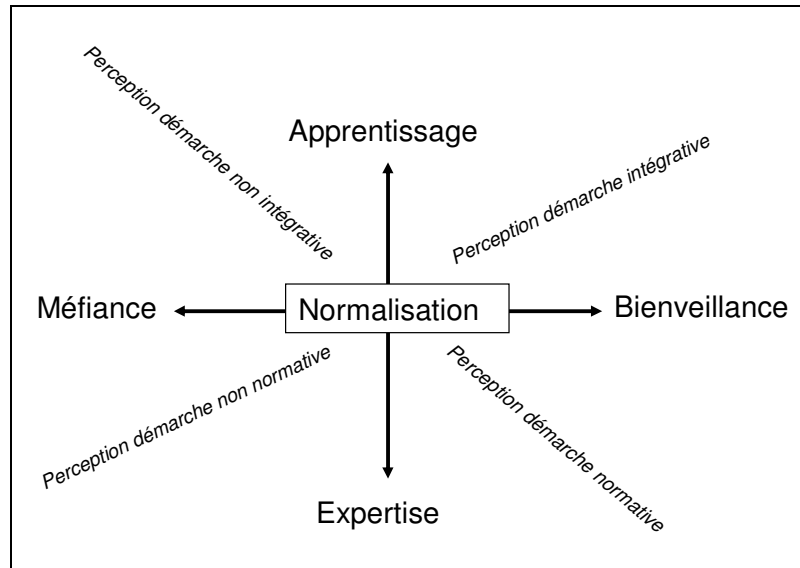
Perception démarche non intégrative

Apprentissage

Perception démarche intégrative

Méfiance

Normalisation

Bienveillance

Perception démarche non normative

Perception démarche normative

Expertise